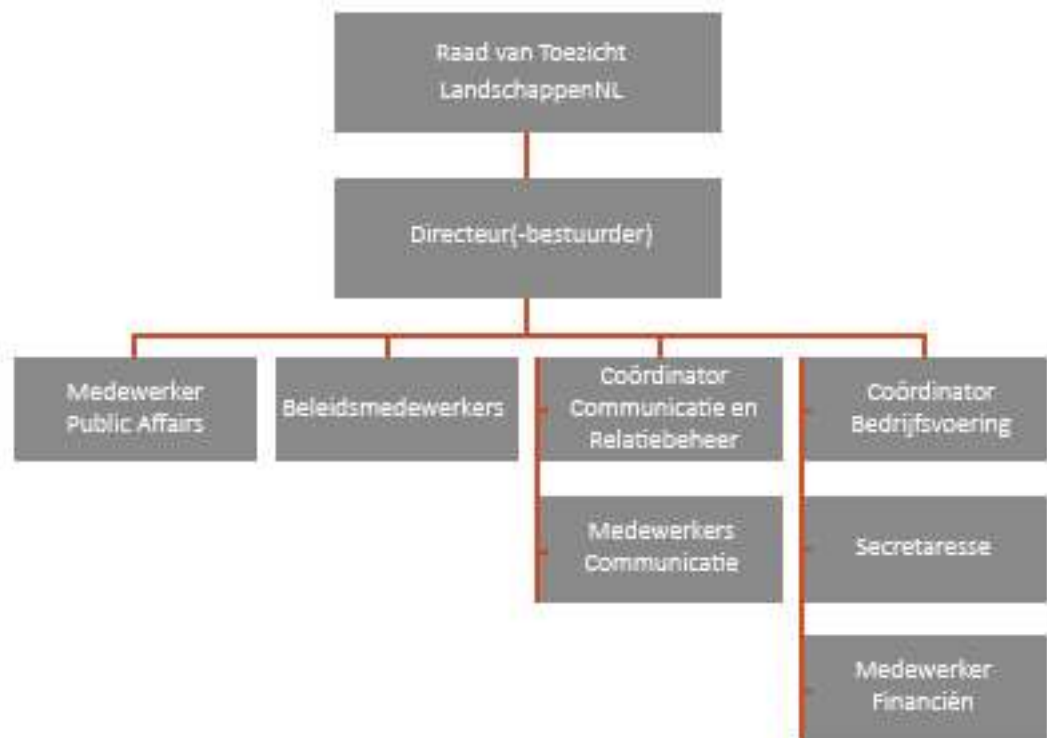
Raad van Toezicht LandschappenNL

Directeur(-bestuurder)

Medewerker Public Affairs

Beleidsmedewerkers

Coördinator Communicatie en Relatiebeheer

Medewerkers Communicatie

Coördinator Bedrijfsvoering

Secretaresse

Medewerker Financiën